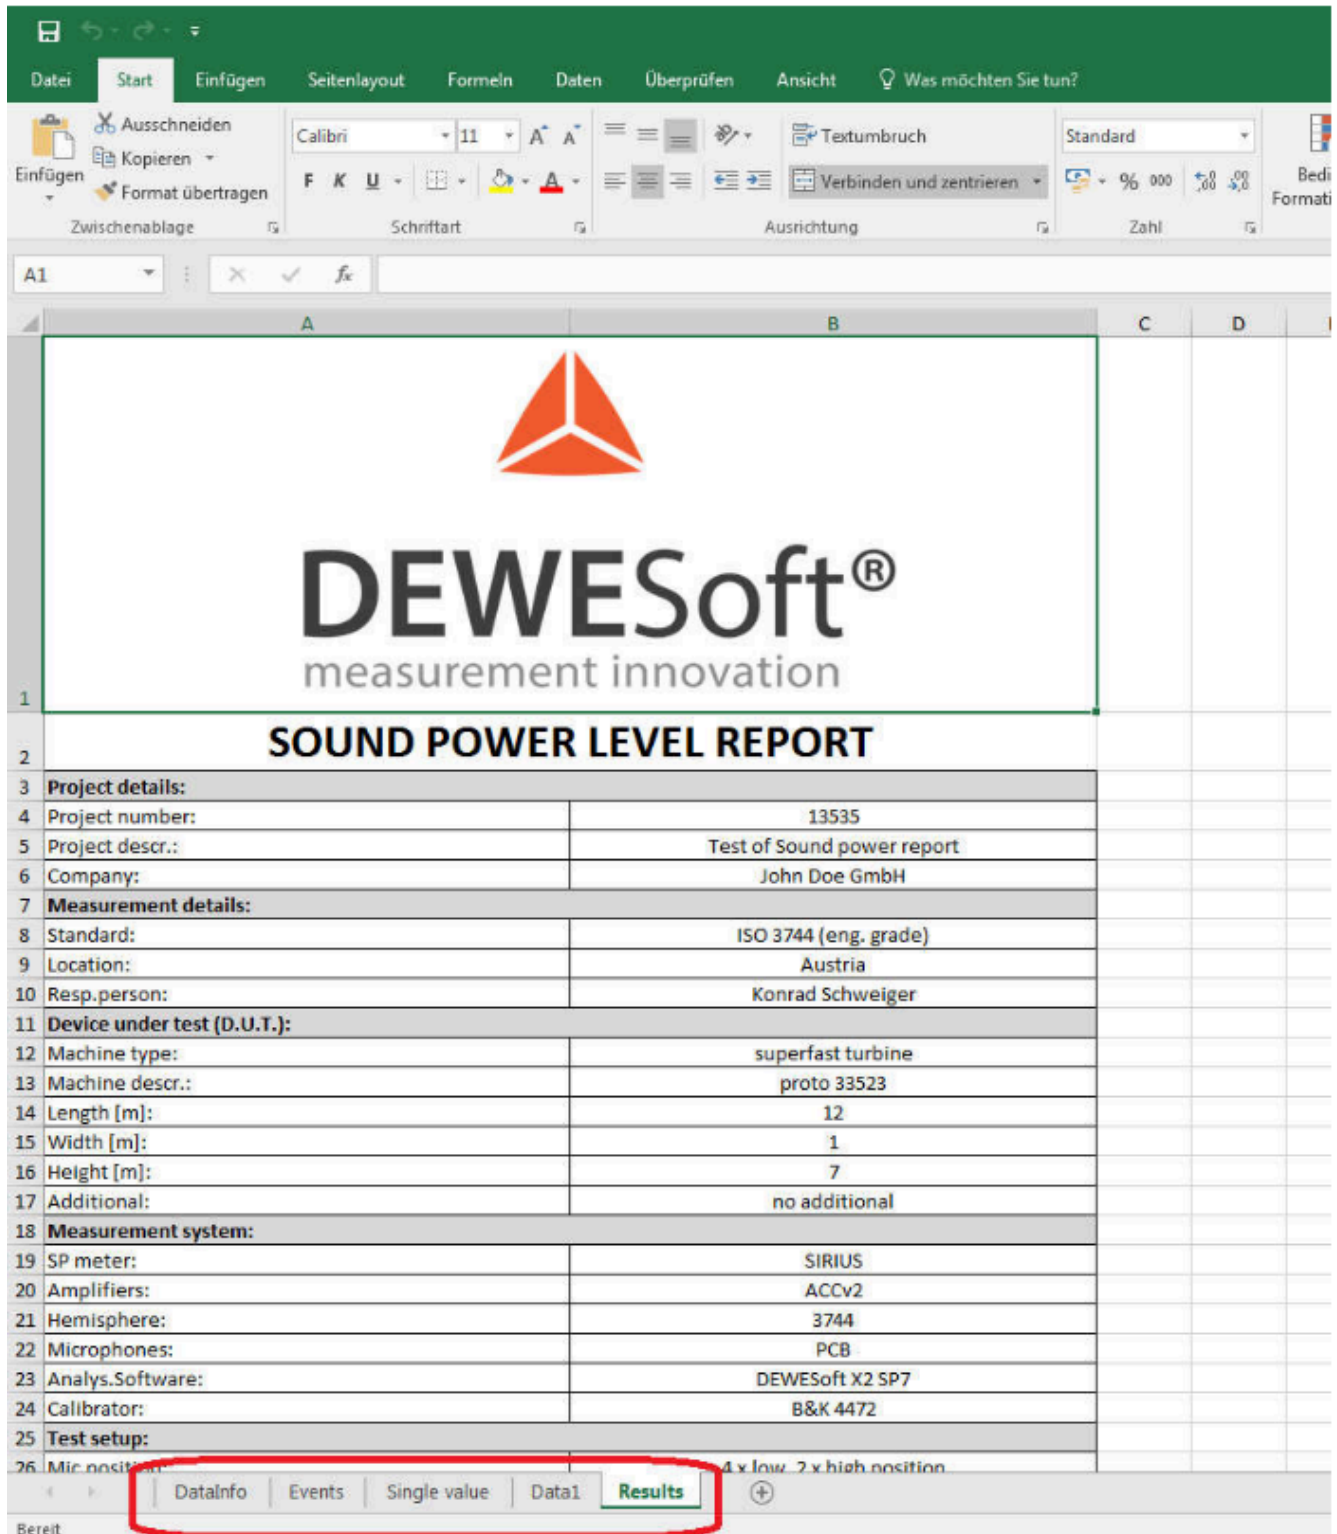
Datei Start Einfügen Seitenlayout Formeln Daten Überprüfen Ansicht Was möchten Sie tun?

Ausschneiden
Kopieren
Einfügen
Format übertragen
Zwischenablage

Calibri 11
F K U
Schriftart

Textumbruch
Verbinden und zentrieren
Ausrichtung

Standard
% 000
Zahl

Bedi Formati

A1

| | A | B | C | D |
|---|---|---|---|---|
| 1 | DEWESoft® measurement innovation | | | |
| 2 | SOUND POWER LEVEL REPORT | | | |
| 3 | Project details: | | | |
| 4 | Project number: | 13535 | | |
| 5 | Project descr.: | Test of Sound power report | | |
| 6 | Company: | John Doe GmbH | | |
| 7 | Measurement details: | | | |
| 8 | Standard: | ISO 3744 (eng. grade) | | |
| 9 | Location: | Austria | | |
| 10 | Resp.person: | Konrad Schweiger | | |
| 11 | Device under test (D.U.T.): | | | |
| 12 | Machine type: | superfast turbine | | |
| 13 | Machine descr.: | proto 33523 | | |
| 14 | Length [m]: | 12 | | |
| 15 | Width [m]: | 1 | | |
| 16 | Height [m]: | 7 | | |
| 17 | Additional: | no additional | | |
| 18 | Measurement system: | | | |
| 19 | SP meter: | SIRIUS | | |
| 20 | Amplifiers: | ACCv2 | | |
| 21 | Hemisphere: | 3744 | | |
| 22 | Microphones: | PCB | | |
| 23 | Analys.Software: | DEWESoft X2 SP7 | | |
| 24 | Calibrator: | B&K 4472 | | |
| 25 | Test setup: | | | |
| 26 | Mic posit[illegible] | 4 x low, 2 x high position | | |

DataInfo Events Single value Data1 Results

Bereit